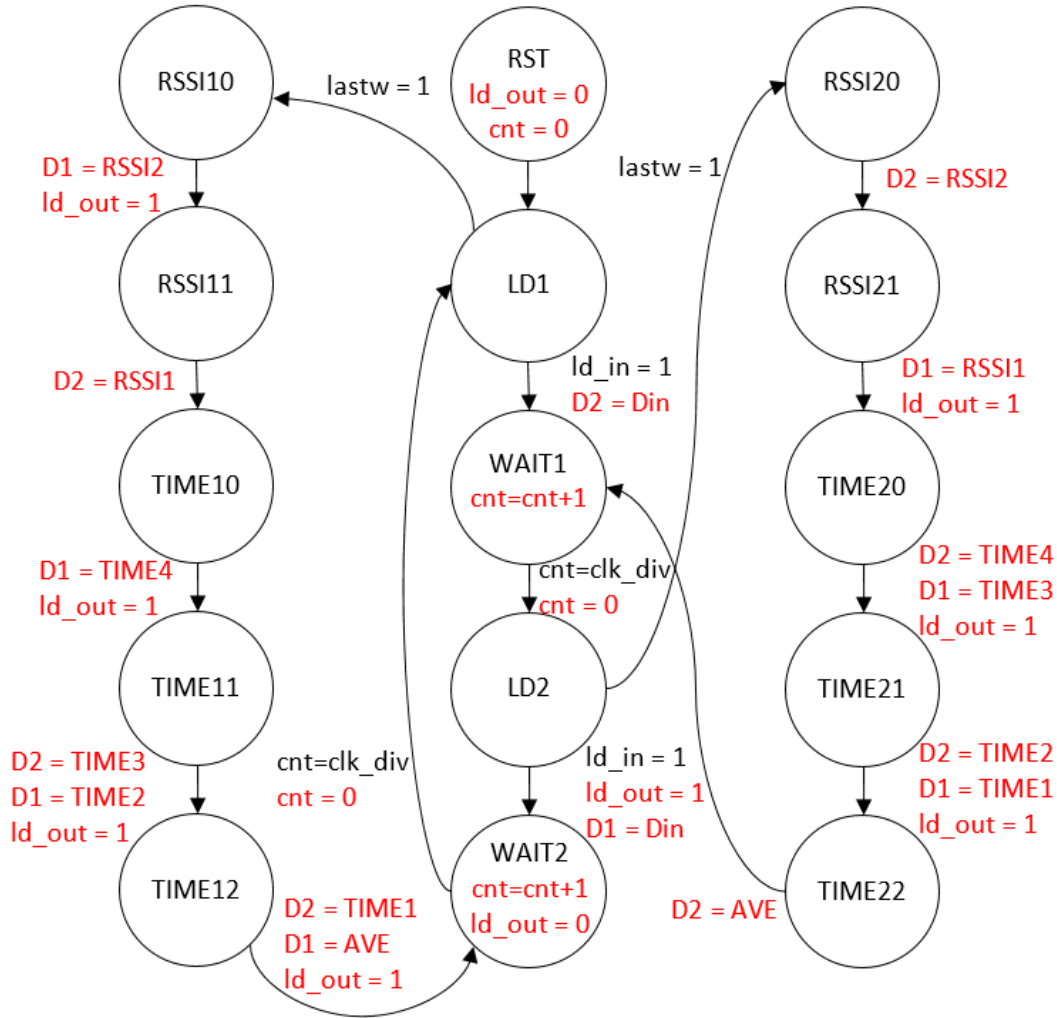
RSSI10

lastw = 1

RST
ld_out = 0
cnt = 0

RSSI20

D1 = RSSI2
ld_out = 1

lastw = 1

D2 = RSSI2

RSSI11

LD1

RSSI21

D2 = RSSI1

ld_in = 1
D2 = Din

D1 = RSSI1
ld_out = 1

TIME10

WAIT1
cnt=cnt+1

TIME20

D1 = TIME4
ld_out = 1

cnt=clk_div
cnt = 0

D2 = TIME4
D1 = TIME3
ld_out = 1

TIME11

LD2

TIME21

D2 = TIME3
D1 = TIME2
ld_out = 1

cnt=clk_div
cnt = 0

ld_in = 1
ld_out = 1
D1 = Din

D2 = TIME2
D1 = TIME1
ld_out = 1

TIME12

D2 = TIME1
D1 = AVE
ld_out = 1

WAIT2
cnt=cnt+1
ld_out = 0

D2 = AVE

TIME22